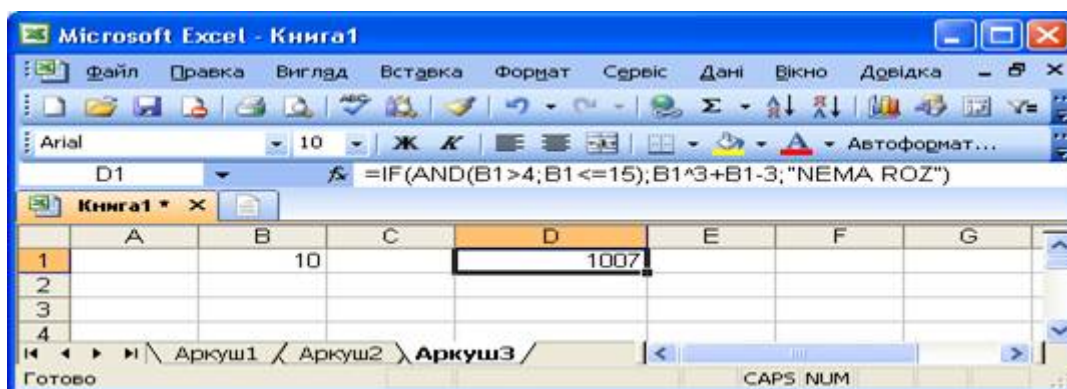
Microsoft Excel - Книга1

Файл Правка Вигляд Вставка Формат Сервіс Дані Вікно Довідка

Arial 10 Ж К Автоформат...

D1 =IF(AND(B1>4;B1<=15);B1^3+B1-3;"NEMA ROZ")

Книга1 *

|   | A | B | C | D | E | F | G |
|---|---|---|---|---|---|---|---|
| 1 |   | 10 |   | 1007 |   |   |   |
| 2 |   |   |   |   |   |   |   |
| 3 |   |   |   |   |   |   |   |
| 4 |   |   |   |   |   |   |   |

Аркуш1 Аркуш2 Аркуш3

Готово CAPS NUM